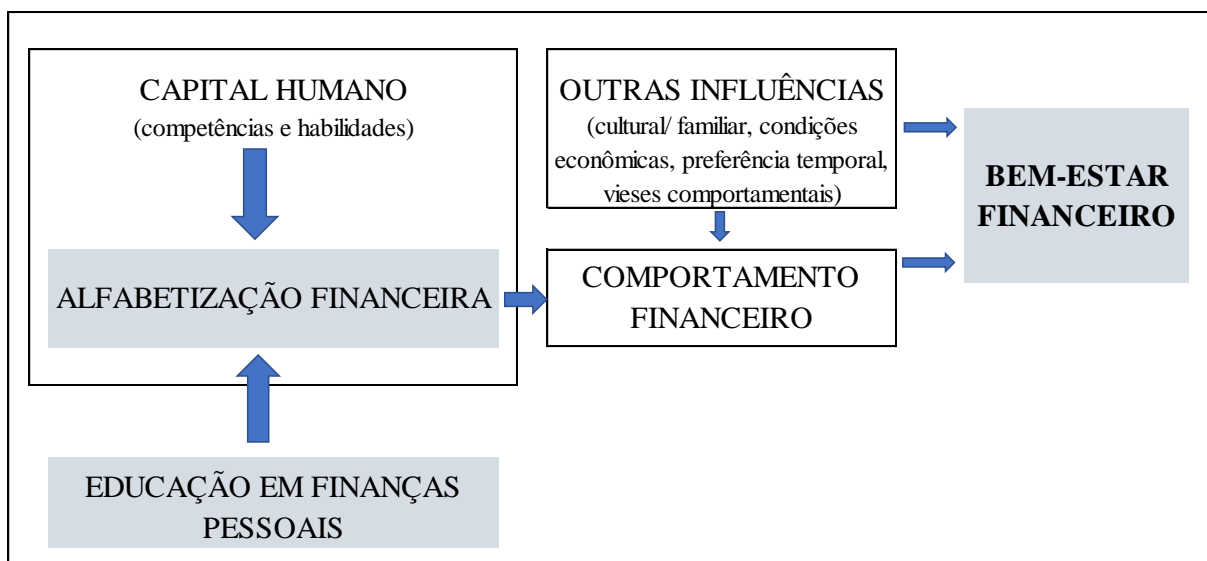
CAPITAL HUMANO
(competências e habilidades)

ALFABETIZAÇÃO FINANCEIRA

EDUCAÇÃO EM FINANÇAS PESSOAIS

OUTRAS INFLUÊNCIAS
(cultural/ familiar, condições econômicas, preferência temporal, vieses comportamentais)

COMPORTAMENTO FINANCEIRO

BEM-ESTAR FINANCEIRO